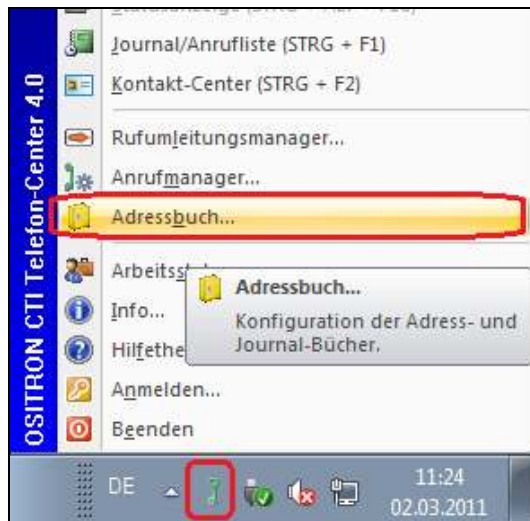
OSITRON CTI Telefon-Center 4.0

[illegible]
Journal/Anrufliste (STRG + F1)
Kontakt-Center (STRG + F2)
Rufumleitungsmanager...
Anrufmanager...
Adressbuch...
Arbeitss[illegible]
Info...
Hilfethe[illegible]
Anmelden...
Beenden

Adressbuch...
Konfiguration der Adress- und Journal-Bücher.

DE
11:24
02.03.2011